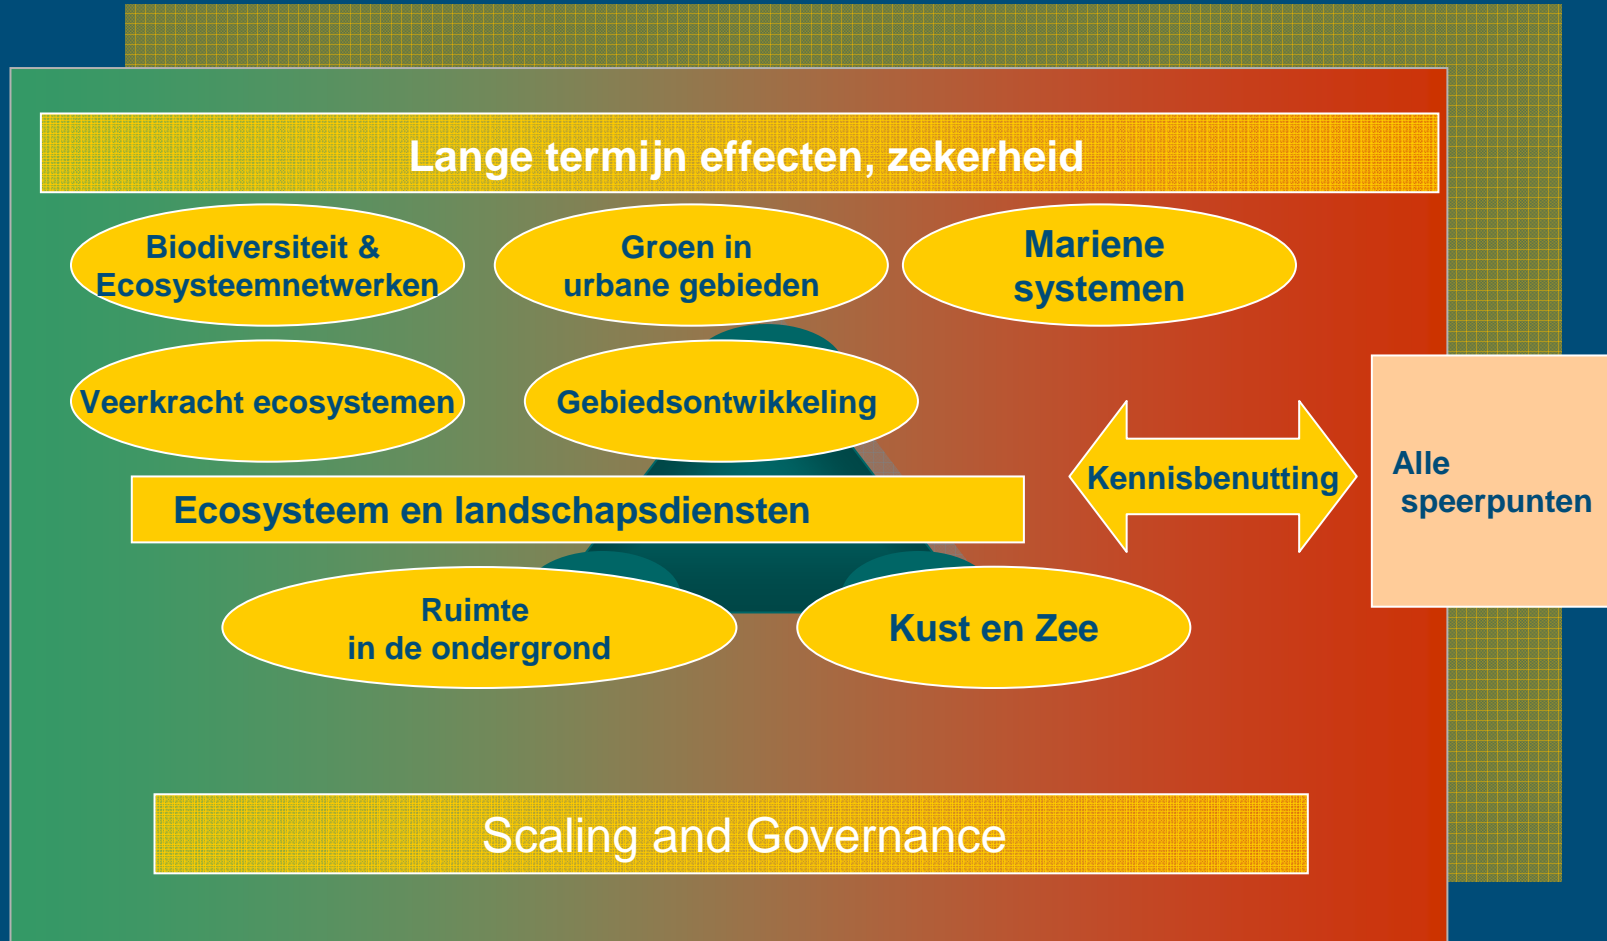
Lange termijn effecten, zekerheid

Biodiversiteit & Ecosysteemnetwerken

Groen in urbane gebieden

Mariene systemen

Veerkracht ecosystemen

Gebiedsontwikkeling

Kennisbenutting

Alle speerpunten

Ecosysteem en landschapsdiensten

Ruimte in de ondergrond

Kust en Zee

Scaling and Governance